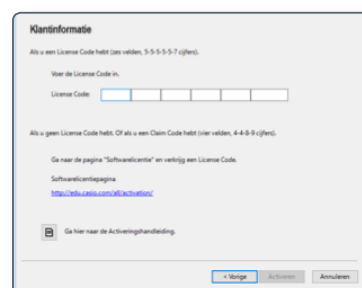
Klantinformatie

Als u een License Code hebt (zes velden, 5-5-5-5-5-7 cijfers).

Voer de License Code in.

License Code:

Als u geen License Code hebt. Of als u een Claim Code hebt (vier velden, 4-4-8-9 cijfers).

Ga naar de pagina "Softwarelicentie" en verkrijg een License Code.

Softwarelicentiepagina

http://edu.casio.com/all/activation/

Ga hier naar de Activeringshandleiding.

< Vorige Activeren Annuleren